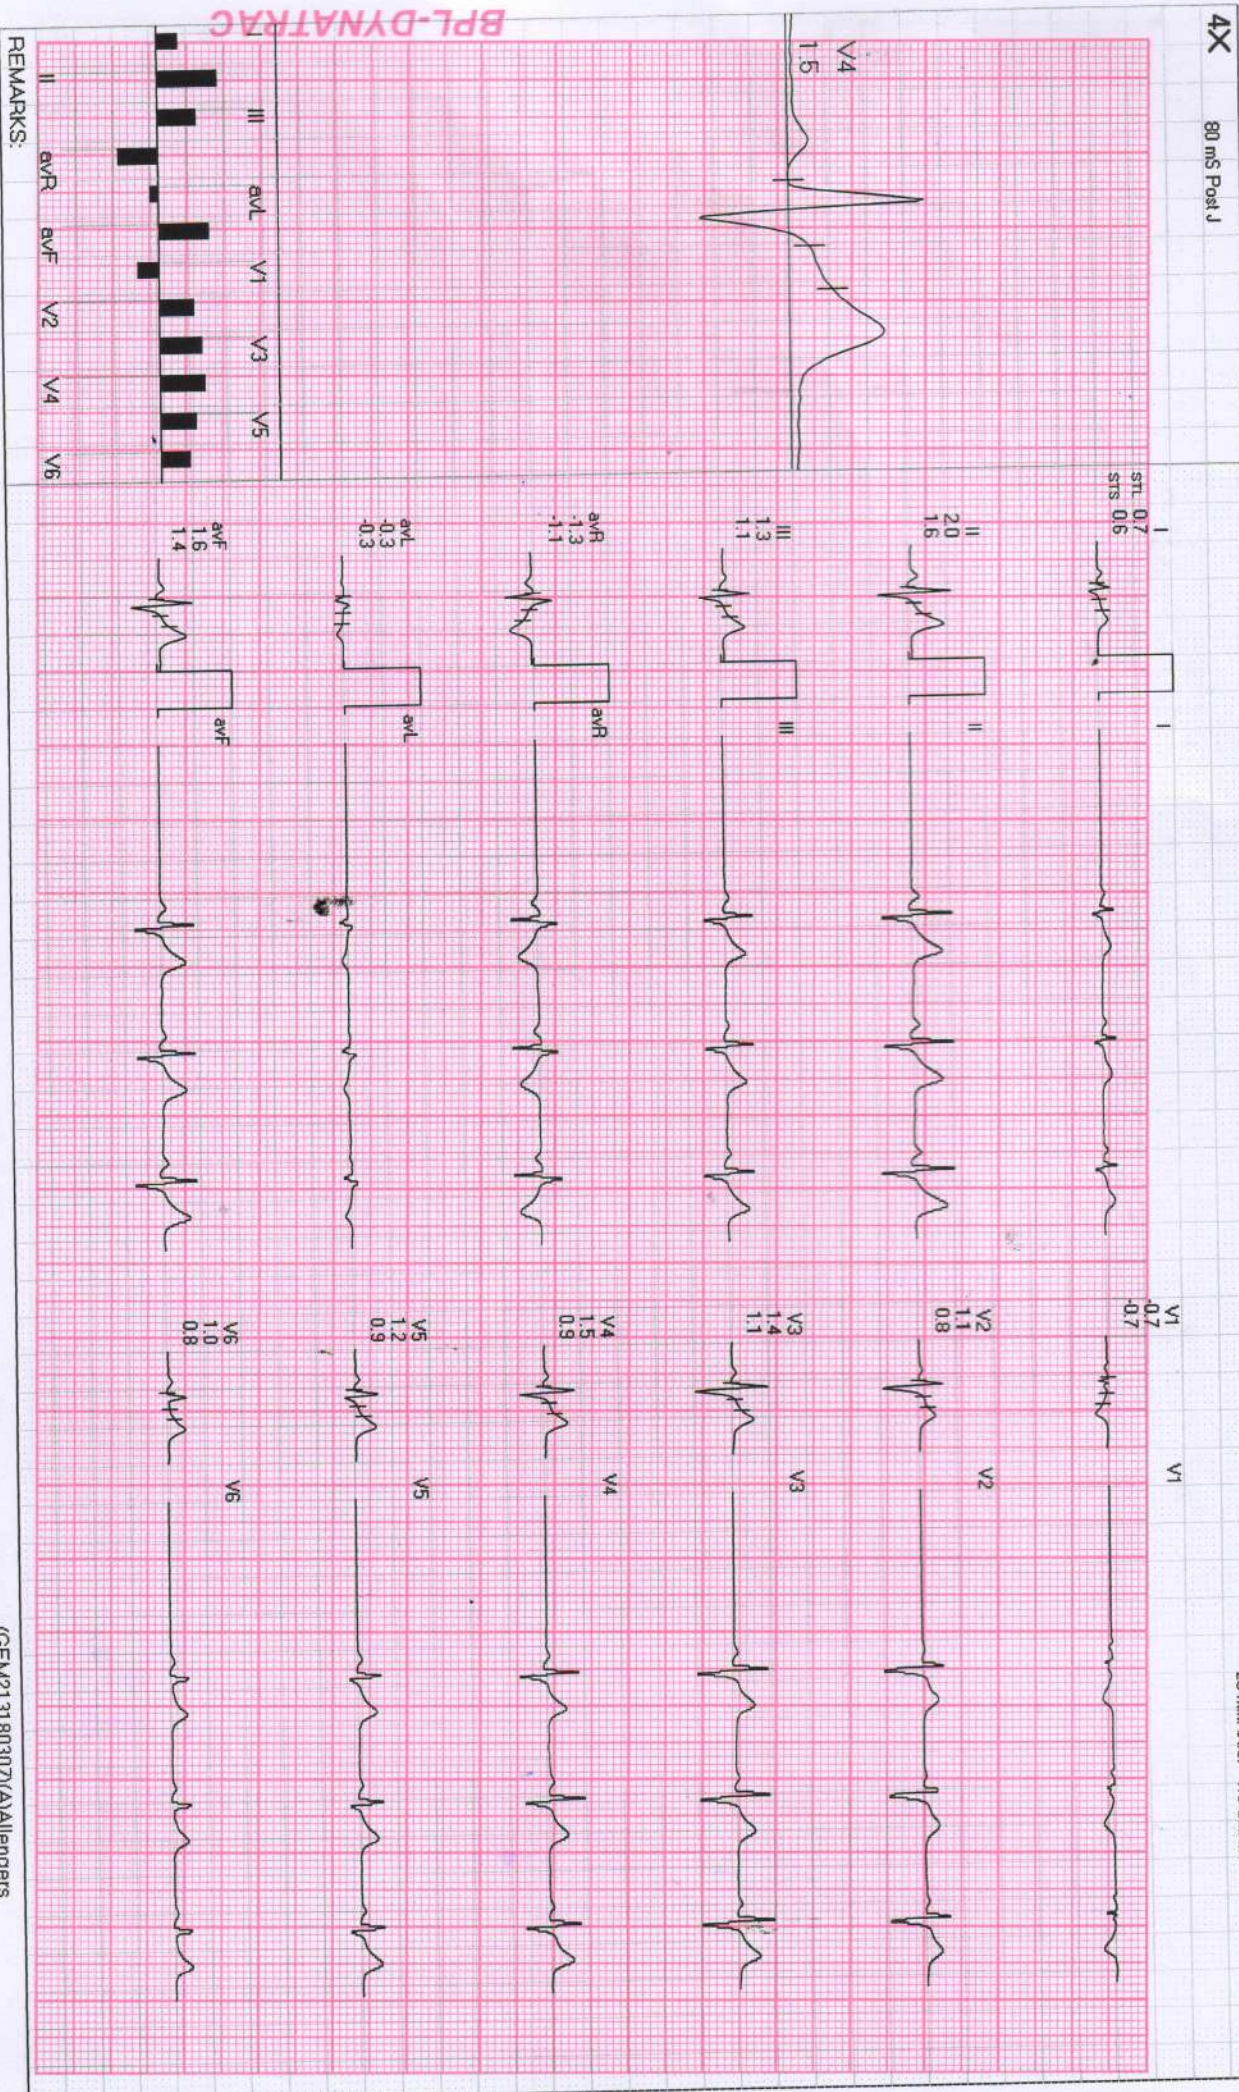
4X

80 mS Post J

V4
1.5

BPL-DYNATRAC

I II III avR avL avF V1 V2 V3 V4 V5 V6

REMARKS:

I
STL 0.7
STS 0.6

II
2.0
1.6

III
1.3
1.1

avR
-1.3
-1.1

avL
-0.3
-0.3

avF
1.6
1.4

I

II

III

avR

avL

avF

V1
0.7
-0.7

V2
1.1
0.8

V3
1.4
1.1

V4
1.5
0.9

V5
1.2
0.9

V6
1.0
0.8

V1

V2

V3

V4

V5

V6

(GEM2131803?)(A)Allengers